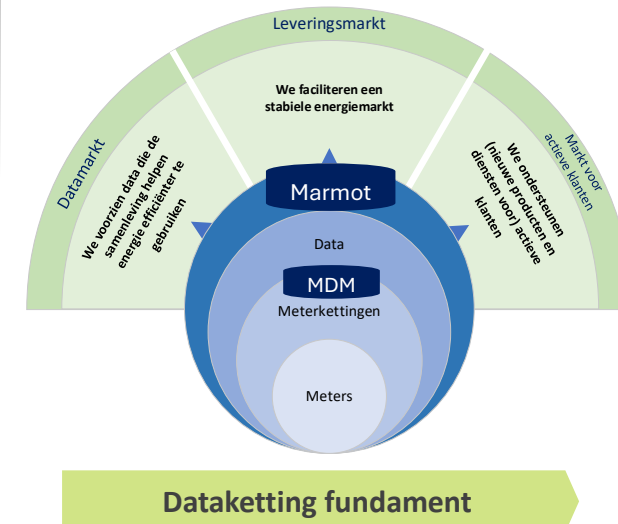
Leveringsmarkt

Datamarkt

Markt voor actieve klanten

We faciliteren een stabiele energiemarkt

We voorzien data die de samenleving helpen energie efficiënter te gebruiken

We ondersteunen (nieuwe producten en diensten voor) actieve klanten

Marmot

Data

MDM

Meterkettingen

Meters

Dataketting fundament